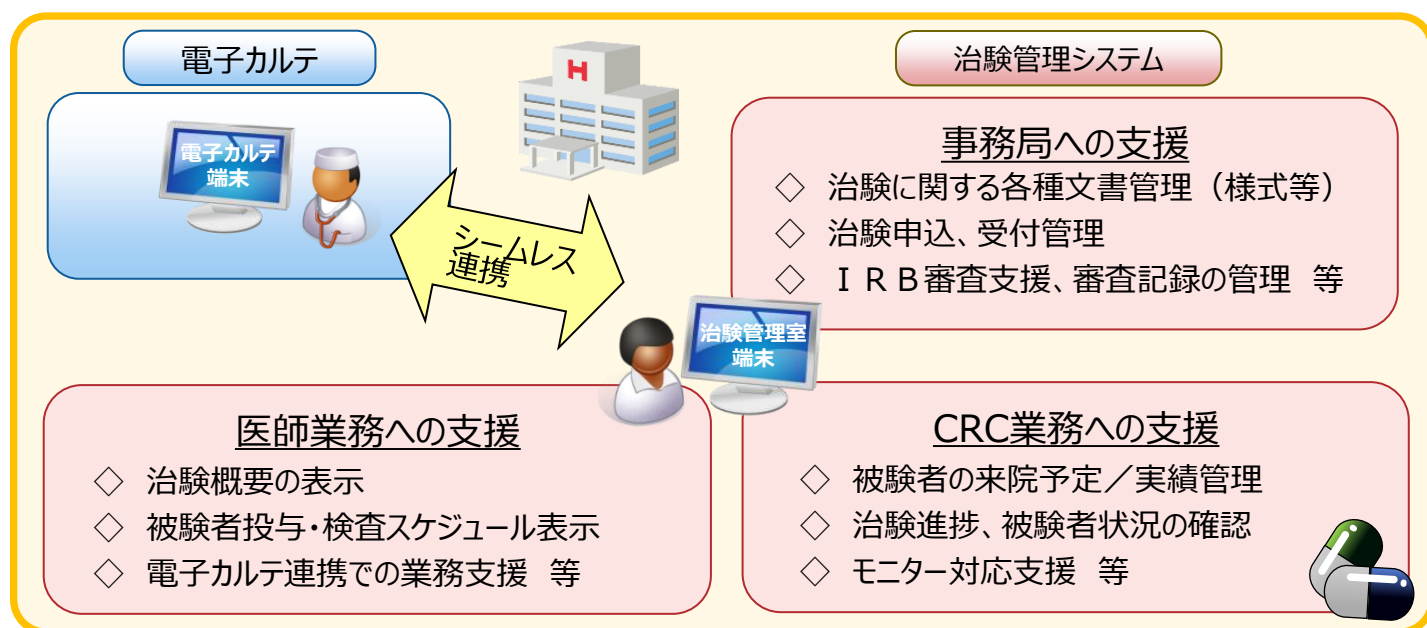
電子カルテ

電子カルテ端末

H

治験管理システム

事務局への支援
◇ 治験に関する各種文書管理（様式等）
◇ 治験申込、受付管理
◇ ＩＲＢ審査支援、審査記録の管理 等

シームレス連携

治験管理室端末

医師業務への支援
◇ 治験概要の表示
◇ 被験者投与・検査スケジュール表示
◇ 電子カルテ連携での業務支援 等

CRC業務への支援
◇ 被験者の来院予定／実績管理
◇ 治験進捗、被験者状況の確認
◇ モニター対応支援 等